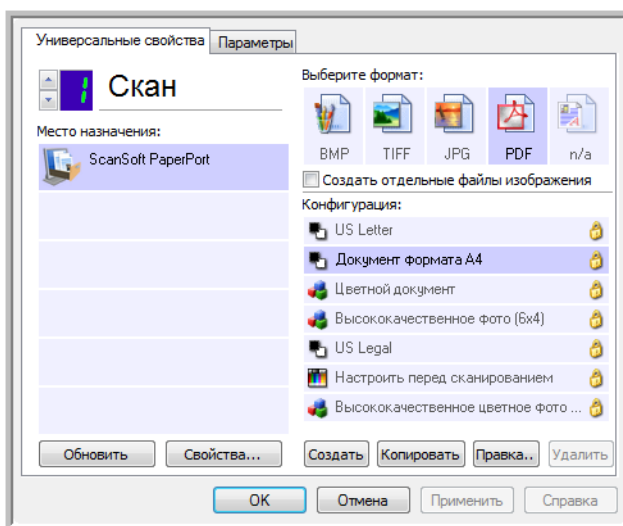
Универсальные свойства | Параметры

1 Скан

Место назначения:

ScanSoft PaperPort

Выберите формат:

BMP TIFF JPG PDF n/a

Создать отдельные файлы изображения

Конфигурация:

US Letter
Документ формата A4
Цветной документ
Высококачественное фото (6x4)
US Legal
Настроить перед сканированием
Высококачественное цветное фото ...

Обновить
Свойства...
Создать
Копировать
Правка..
Удалить

OK
Отмена
Применить
Справка